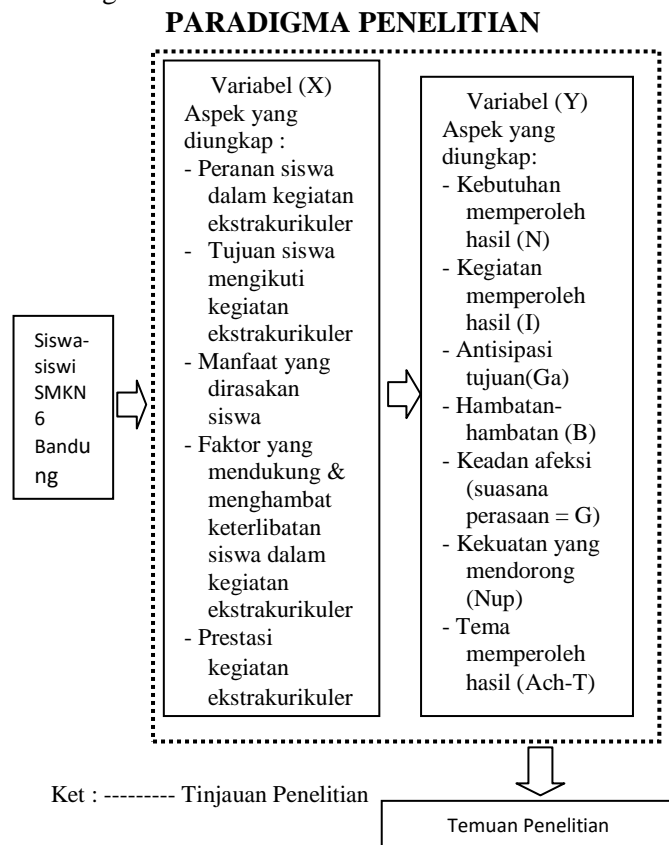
PARADIGMA PENELITIAN

Siswa-siswi SMKN 6 Bandung

Variabel (X)
Aspek yang diungkap :
- Peranan siswa dalam kegiatan ekstrakurikuler
- Tujuan siswa mengikuti kegiatan ekstrakurikuler
- Manfaat yang dirasakan siswa
- Faktor yang mendukung & menghambat keterlibatan siswa dalam kegiatan ekstrakurikuler
- Prestasi kegiatan ekstrakurikuler

Variabel (Y)
Aspek yang diungkap:
- Kebutuhan memperoleh hasil (N)
- Kegiatan memperoleh hasil (I)
- Antisipasi tujuan(Ga)
- Hambatan-hambatan (B)
- Keadan afeksi (suasana perasaan = G)
- Kekuatan yang mendorong (Nup)
- Tema memperoleh hasil (Ach-T)

Ket : --------- Tinjauan Penelitian

Temuan Penelitian